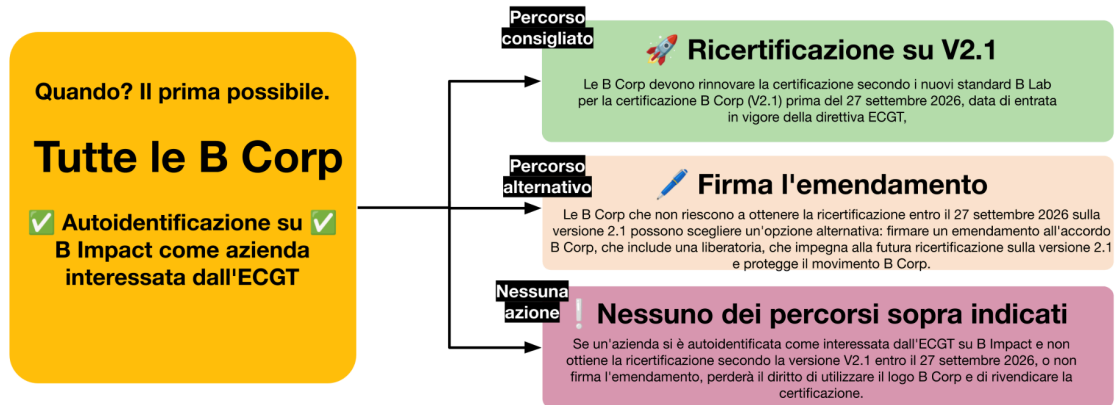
Quando? Il prima possibile.

Tutte le B Corp

✅ Autoidentificazione su ✅ B Impact come azienda interessata dall'ECGT

Percorso consigliato

🚀 Ricertificazione su V2.1

Le B Corp devono rinnovare la certificazione secondo i nuovi standard B Lab per la certificazione B Corp (V2.1) prima del 27 settembre 2026, data di entrata in vigore della direttiva ECGT,

Percorso alternativo

🖊️ Firma l'emendamento

Le B Corp che non riescono a ottenere la ricertificazione entro il 27 settembre 2026 sulla versione 2.1 possono scegliere un'opzione alternativa: firmare un emendamento all'accordo B Corp, che include una liberatoria, che impegna alla futura ricertificazione sulla versione 2.1 e protegge il movimento B Corp.

Nessuna azione

❕ Nessuno dei percorsi sopra indicati

Se un'azienda si è autoidentificata come interessata dall'ECGT su B Impact e non ottiene la ricertificazione secondo la versione V2.1 entro il 27 settembre 2026, o non firma l'emendamento, perderà il diritto di utilizzare il logo B Corp e di rivendicare la certificazione.